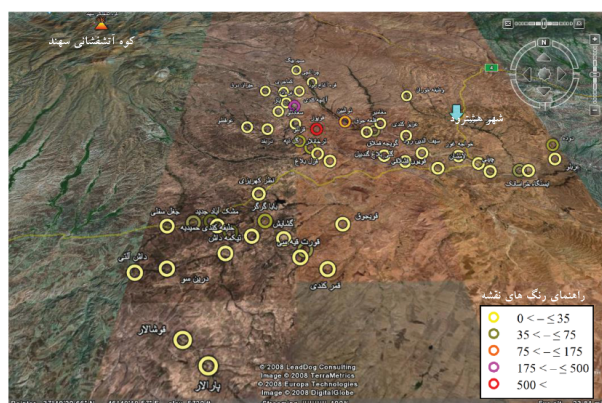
کوه آتشفشانی سهند

شهر هشترود

N

قوشالار

پارالار

راهنمای رنگ های نقشه

0 <– ≤ 35

35 <– ≤ 75

75 <– ≤ 175

175 <– ≤ 500

500 <

© 2008 LeadDog Consulting
Image © 2008 TerraMetrics
© 2008 Europa Technologies
Image © 2008 DigitalGlobe